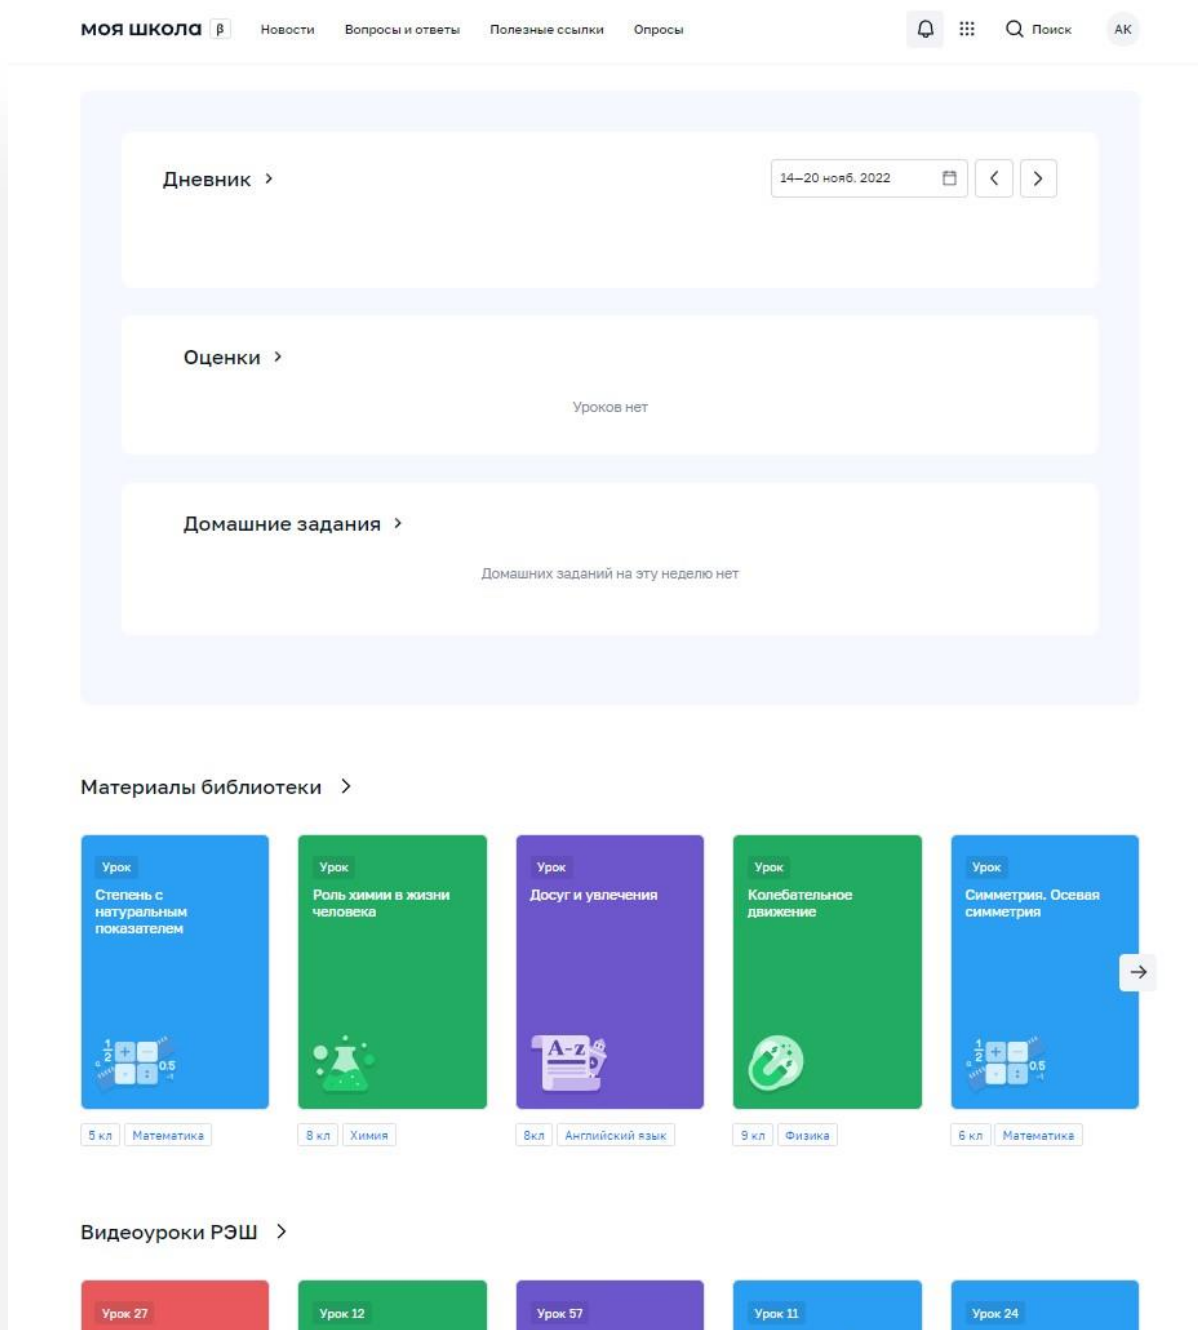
моя школа β Новости Вопросы и ответы Полезные ссылки Опросы Поиск АК

Дневник ›

14–20 нояб. 2022

Оценки ›

Уроков нет

Домашние задания ›

Домашних заданий на эту неделю нет

Материалы библиотеки ›

Урок
Степень с натуральным показателем
5 кл Математика

Урок
Роль химии в жизни человека
8 кл Химия

Урок
Досуг и увлечения
8кл Английский язык

Урок
Колебательное движение
9 кл Физика

Урок
Симметрия. Осевая симметрия
6 кл Математика

Видеоуроки РЭШ ›

Урок 27

Урок 12

Урок 57

Урок 11

Урок 24